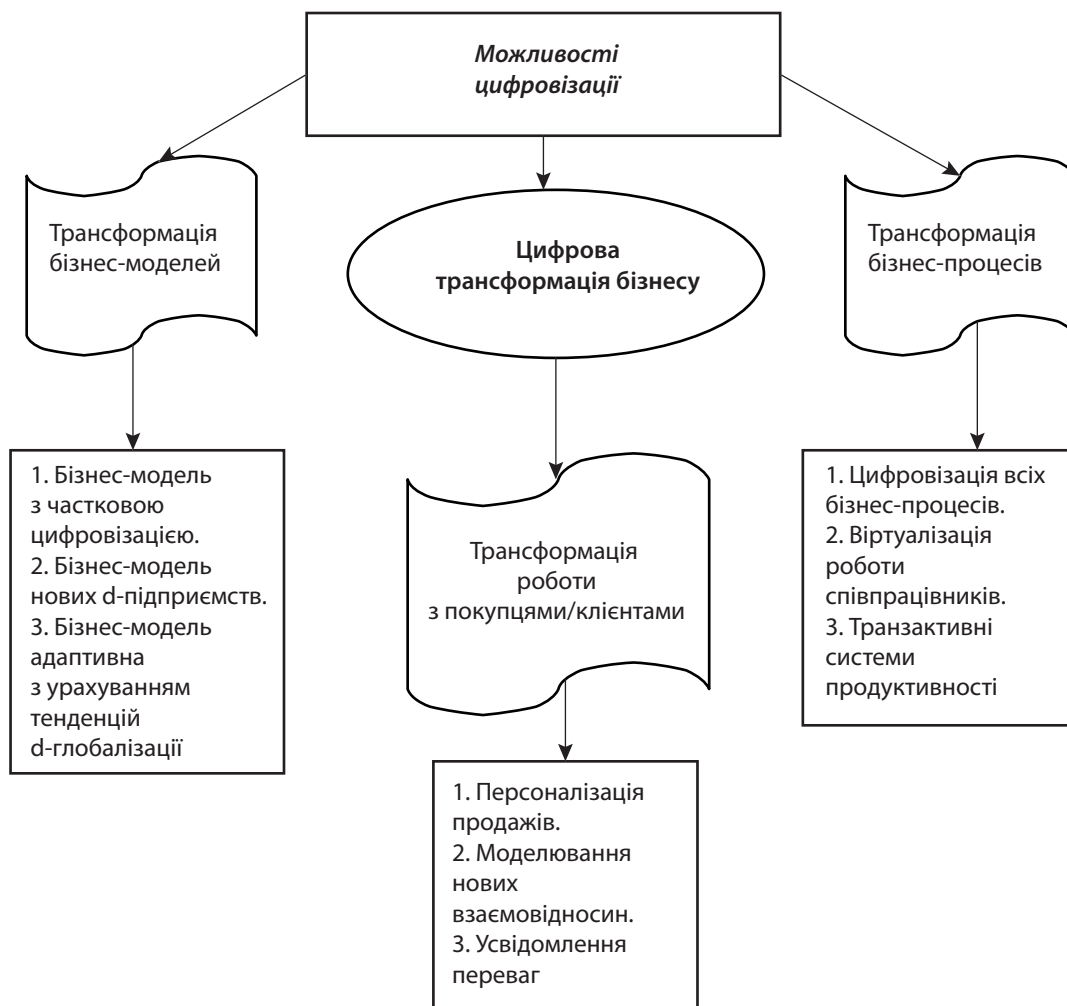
Можливості цифровізації

Трансформація бізнес-моделей

Цифрова трансформація бізнесу

Трансформація бізнес-процесів

1. Бізнес-модель з частковою цифровізацією.
2. Бізнес-модель нових d-підприємств.
3. Бізнес-модель адаптивна з урахуванням тенденцій d-глобалізації

Трансформація роботи з покупцями/клієнтами

1. Цифровізація всіх бізнес-процесів.
2. Віртуалізація роботи співпрацівників.
3. Транзактивні системи продуктивності

1. Персоналізація продажів.
2. Моделювання нових взаємовідносин.
3. Усвідомлення переваг